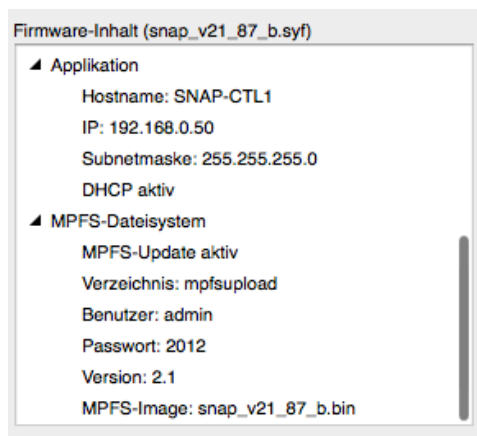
Firmware-Inhalt (snap_v21_87_b.syf)

◢ Applikation

Hostname: SNAP-CTL1

IP: 192.168.0.50

Subnetmaske: 255.255.255.0

DHCP aktiv

◢ MPFS-Dateisystem

MPFS-Update aktiv

Verzeichnis: mpfsupload

Benutzer: admin

Passwort: 2012

Version: 2.1

MPFS-Image: snap_v21_87_b.bin